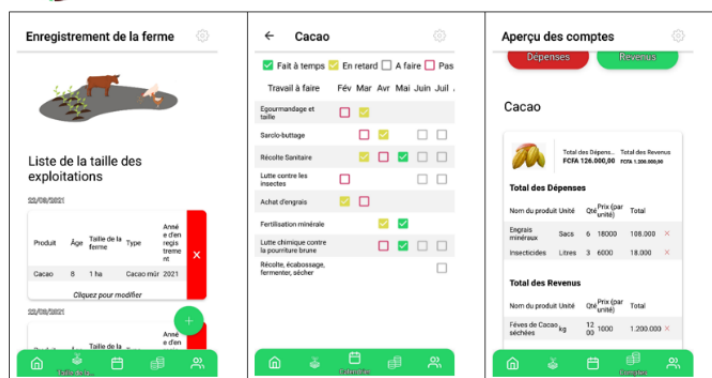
Enregistrement de la ferme

Liste de la taille des exploitations

22/08/2021

| Produit | Âge | Taille de la ferme | Type | Année d'enregistrement |
|---|---|---|---|---|
| Cacao | 8 | 1 ha | Cacao mûr | 2021 |

Cliquez pour modifier

22/08/2021

Cacao

Fait à temps | En retard | A faire | Pas

| Travail à faire | Fév | Mar | Avr | Mai | Juin | Juil |
|---|---|---|---|---|---|---|
| Egourmandage et taille | | | | | | |
| Sarclo-buttage | | | | | | |
| Récolte Sanitaire | | | | | | |
| Lutte contre les insectes | | | | | | |
| Achat d'engrais | | | | | | |
| Fertilisation minérale | | | | | | |
| Lutte chimique contre la pourriture brune | | | | | | |
| Récolte, écabossage, fermenter, sécher | | | | | | |

Aperçu des comptes

Dépenses

Revenus

Cacao

Total des Dépenses FCFA 126.000,00

Total des Revenus FCFA 1.200.000,00

Total des Dépenses

| Nom du produit | Unité | Qté | Prix (par unité) | Total |
|---|---|---|---|---|
| Engrais minéraux | Sacs | 6 | 18000 | 108.000 |
| Insecticides | Litres | 3 | 6000 | 18.000 |

Total des Revenus

| Nom du produit | Unité | Qté | Prix (par unité) | Total |
|---|---|---|---|---|
| Fèves de Cacao séchées | kg | 1200 | 1000 | 1.200.000 |